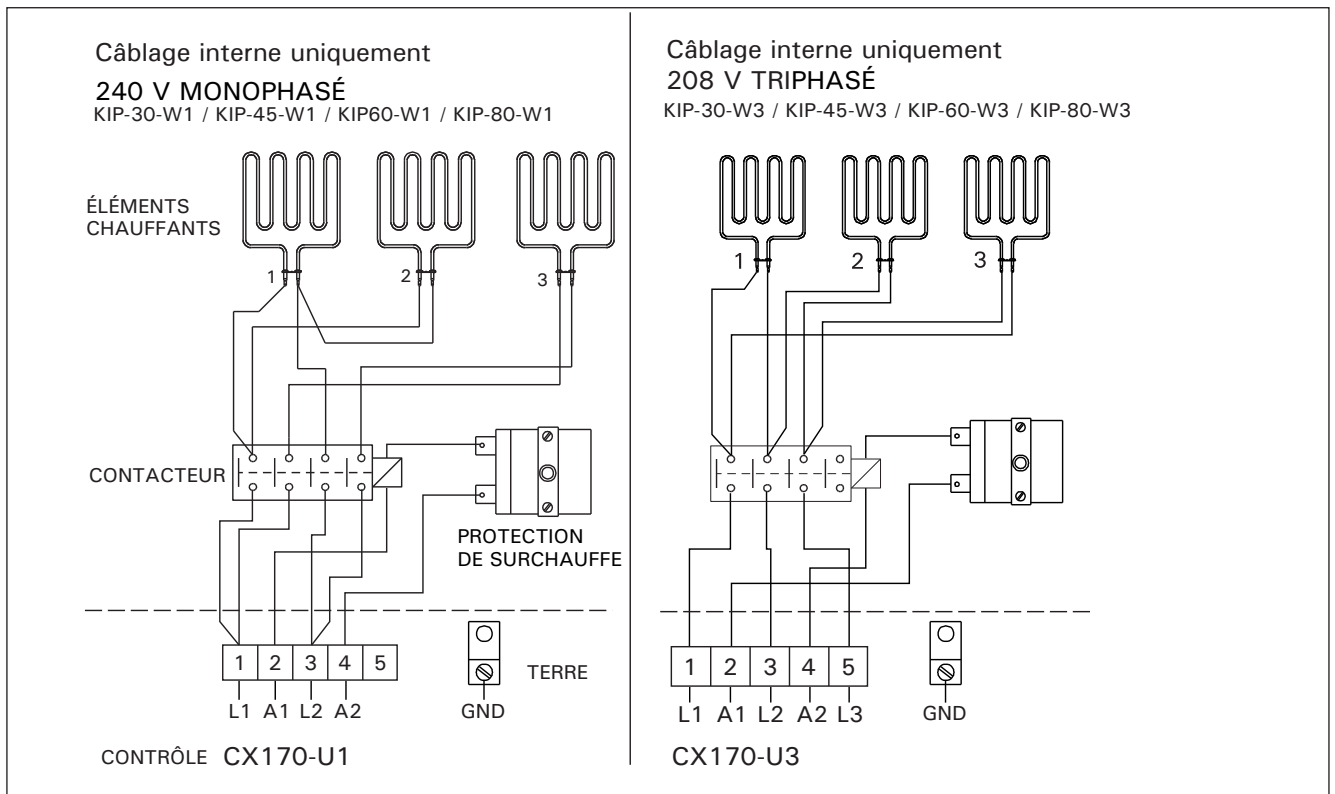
Câblage interne uniquement

240 V MONOPHASÉ

KIP-30-W1 / KIP-45-W1 / KIP60-W1 / KIP-80-W1

ÉLÉMENTS CHAUFFANTS

1

2

3

CONTACTEUR

PROTECTION DE SURCHAUFFE

| 1 | 2 | 3 | 4 | 5 |
|---|---|---|---|---|

L1 A1 L2 A2

TERRE

GND

CONTRÔLE CX170-U1

Câblage interne uniquement

208 V TRIPHASÉ

KIP-30-W3 / KIP-45-W3 / KIP-60-W3 / KIP-80-W3

1

2

3

| 1 | 2 | 3 | 4 | 5 |
|---|---|---|---|---|

L1 A1 L2 A2 L3

GND

CX170-U3